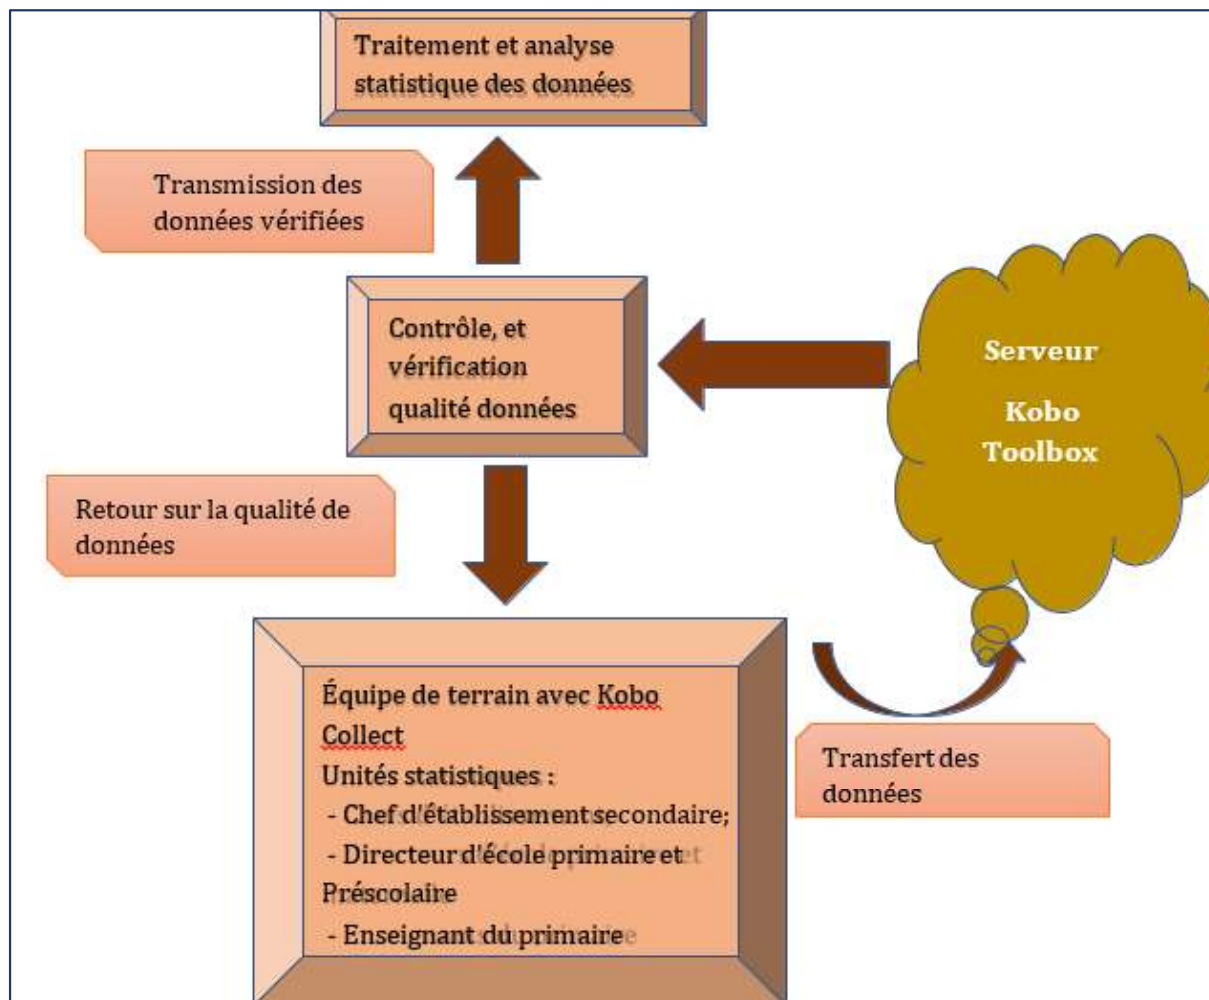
Traitement et analyse statistique des données

Transmission des données vérifiées

Contrôle, et vérification qualité données

Serveur

Kobo Toolbox

Retour sur la qualité de données

Équipe de terrain avec Kobo Collect
Unités statistiques :
- Chef d'établissement secondaire;
- Directeur d'école primaire et Préscolaire
- Enseignant du primaire

Transfert des données